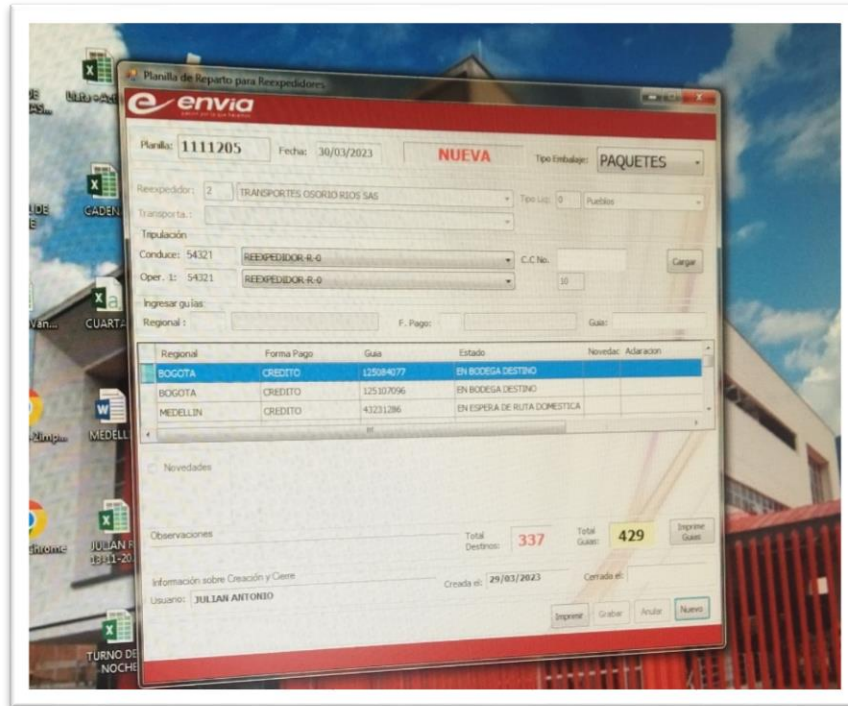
Planilla de Reparto para Reexpedidores

envia

Planilla: 1111205 Fecha: 30/03/2023 NUEVA Tipo Embalaje: PAQUETES

Reexpedidor: 2 TRANSPORTES OSORIO RIOS SAS Tipo Lug: 0 Pueblos

Transporta.:

Tripulación

Conduce: 54321 REEXPEDIDOR R-0 C.C.No. Cargar

Oper. 1: 54321 REEXPEDIDOR R-0 10

Ingresar guías

Regional : F. Pago: Guia:

| Regional | Forma Pago | Guia | Estado | Novedad | Aclaracion |
|---|---|---|---|---|---|
| BOGOTA | CREDITO | 125084077 | EN BODEGA DESTINO | | |
| BOGOTA | CREDITO | 125107096 | EN BODEGA DESTINO | | |
| MEDELLIN | CREDITO | 43231286 | EN ESPERA DE RUTA DOMESTICA | | |

Novedades

Observaciones

Total Destinos: 337 Total Guias: 429 Imprime Guias

Información sobre Creación y Cierre

Usuario: JULIAN ANTONIO Creada el: 29/03/2023 Cerrada el:

Imprimir Grabar Anular Nuevo

CADEN

CUARTA

MEDELL

JULIAN 03-11-20

TURNO DE NOCHE